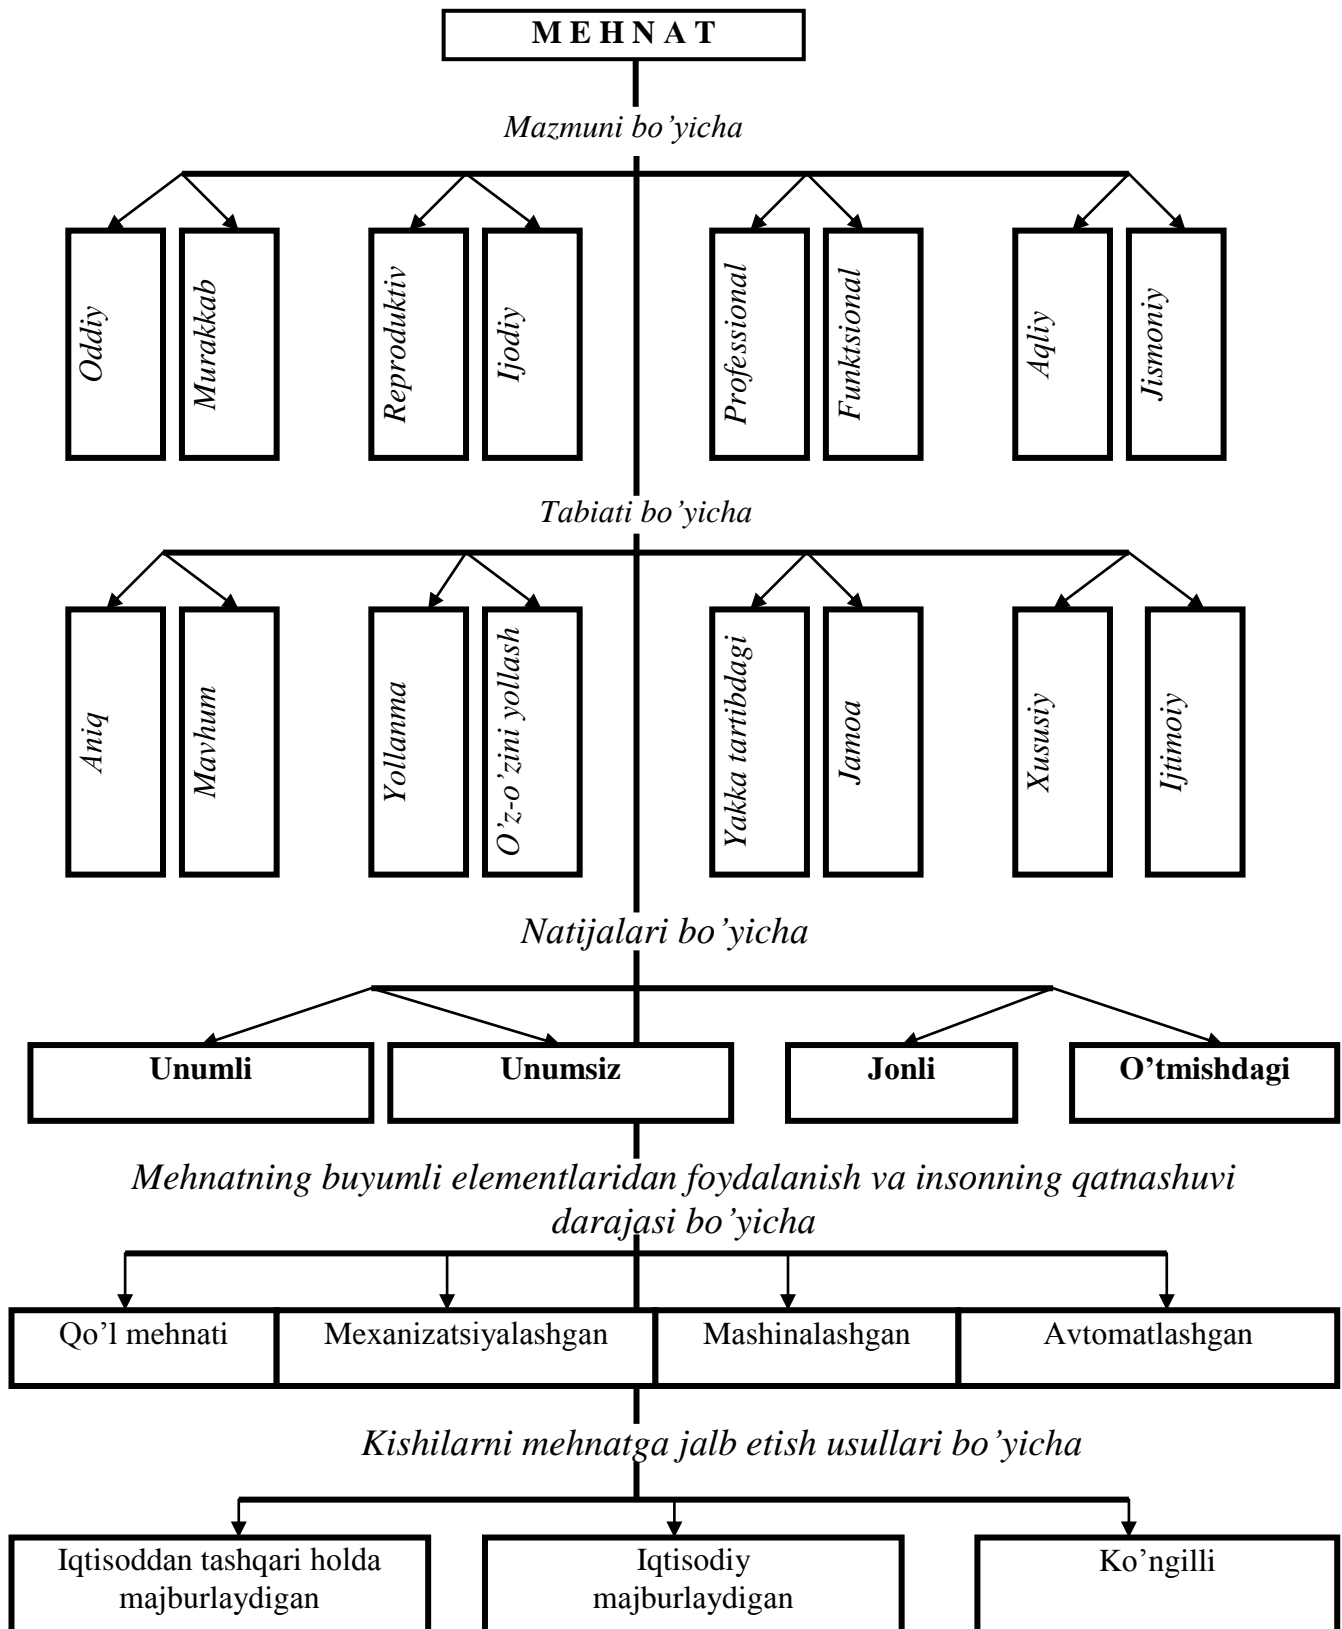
MEHNAT

Mazmuni bo’yicha

Oddiy

Murakkab

Reproduktiv

Ijodiy

Professional

Funktsional

Aqliy

Jismoniy

Tabiati bo’yicha

Aniq

Mavhum

Yollanma

O’z-o’zini yollash

Yakka tartibdagi

Jamoa

Xususiy

Ijtimoiy

Natijalari bo’yicha

Unumli

Unumsiz

Jonli

O’tmishdagi

Mehnatning buyumli elementlaridan foydalanish va insonning qatnashuvi darajasi bo’yicha

Qo’l mehnati

Mexanizatsiyalashgan

Mashinalashgan

Avtomatlashgan

Kishilarni mehnatga jalb etish usullari bo’yicha

Iqtisoddan tashqari holda majburlaydigan

Iqtisodiy majburlaydigan

Ko’ngilli